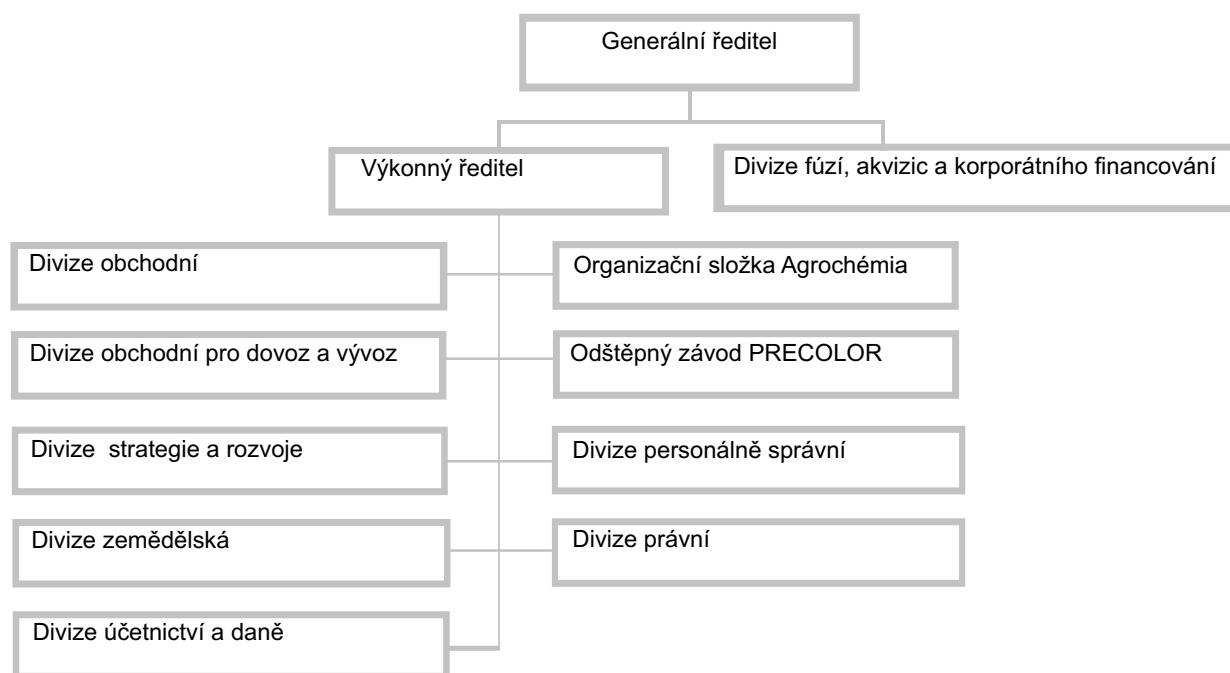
Generální ředitel

Výkonný ředitel

Divize fúzí, akvizic a korporátního financování

Divize obchodní

Organizační složka Agrochémia

Divize obchodní pro dovoz a vývoz

Odštěpný závod PRECOLOR

Divize strategie a rozvoje

Divize personálně správní

Divize zemědělská

Divize právní

Divize účetnictví a daně